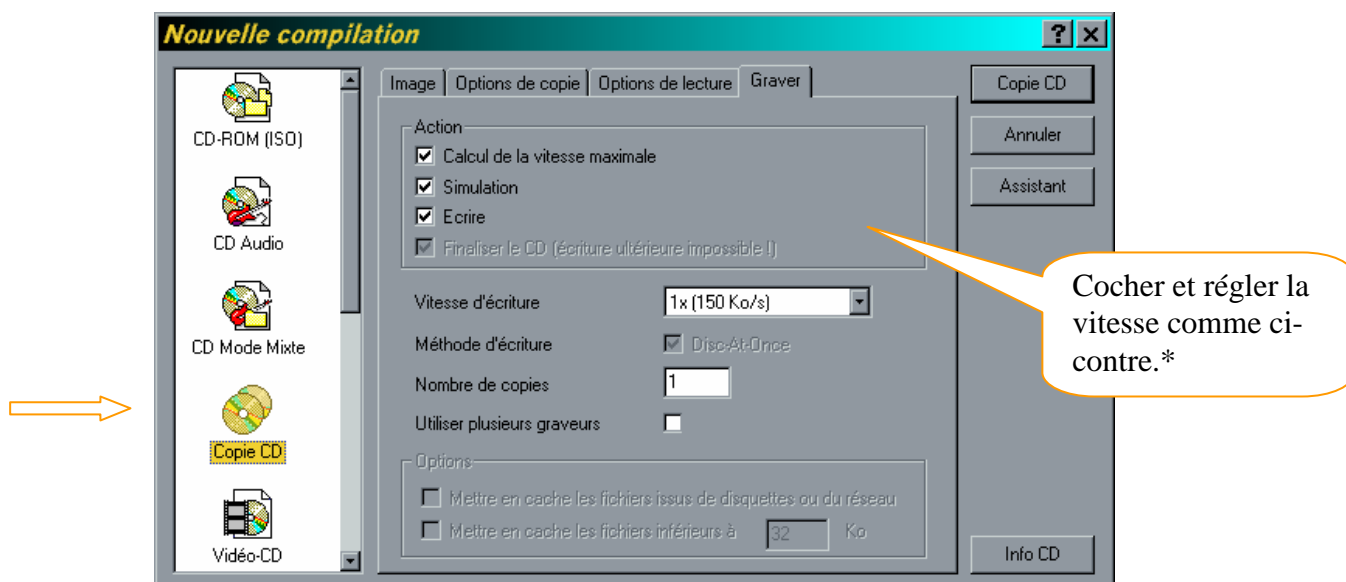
Nouvelle compilation

?

CD-ROM (ISO)

CD Audio

CD Mode Mixte

Copie CD

Vidéo-CD

Image | Options de copie | Options de lecture | Graver

Action

Calcul de la vitesse maximale

Simulation

Ecrire

Finaliser le CD (écriture ultérieure impossible !)

Vitesse d'écriture 1x (150 Ko/s)

Méthode d'écriture Disc-At-Once

Nombre de copies 1

Utiliser plusieurs graveurs

Options

Mettre en cache les fichiers issus de disquettes ou du réseau

Mettre en cache les fichiers inférieurs à 32 Ko

Copie CD

Annuler

Assistant

Info CD

Cocher et régler la vitesse comme ci-contre.*